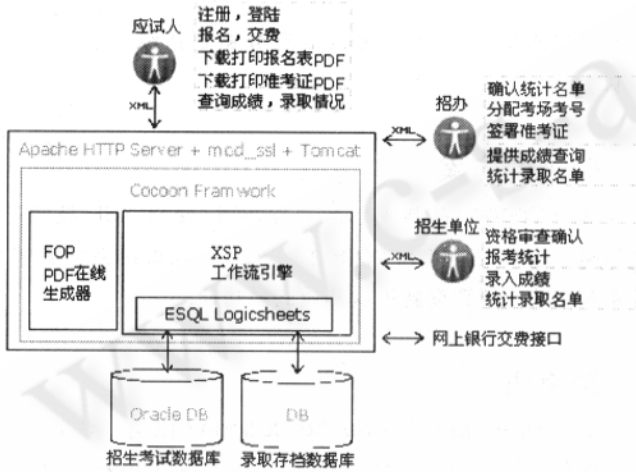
应试人

注册，登陆
报名，交费
下载打印报名表PDF
下载打印准考证PDF
查询成绩，录取情况

XML

Apache HTTP Server + mod_ssl + Tomcat

Cocoon Framwork

FOP
PDF在线生成器

XSP
工作流引擎

ESQL Logicsheets

XML

招办

确认统计名单
分配考场考号
签署准考证
提供成绩查询
统计录取名单

招生单位

XML

资格审查确认
报考统计
录入成绩
统计录取名单

网上银行交费接口

Oracle DB

DB

招生考试数据库

录取存档数据库